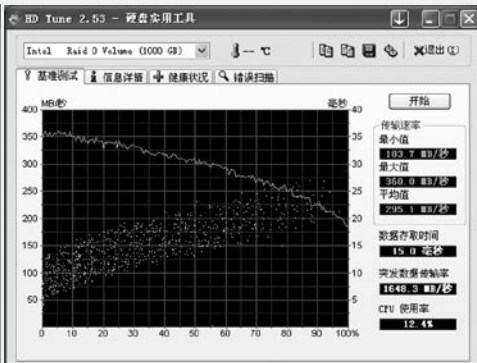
HD Tune 2.53 - 硬盘实用工具

Intel Raid 0 Volume (1000 GB)

-- ℃

退出(X)

基准测试 | 信息详情 | 健康状况 | 错误扫描

开始

MB/秒

毫秒

400
350
300
250
200
150
100
50

40
35
30
25
20
15
10
5

0 10 20 30 40 50 60 70 80 90 100%

传输速率

最小值

183.7 MB/秒

最大值

360.0 MB/秒

平均值

295.1 MB/秒

数据存取时间

15.0 毫秒

突发数据传输率

1648.3 MB/秒

CPU 使用率

12.4%